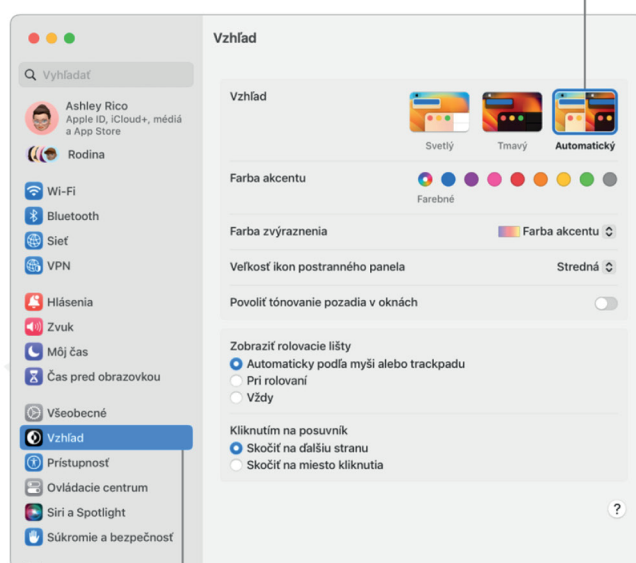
Vzhľad

Vyhľadať

Ashley Rico
Apple ID, iCloud+, médiá a App Store

Rodina

Wi-Fi
Bluetooth
Sieť
VPN

Hlásenia
Zvuk
Môj čas
Čas pred obrazovkou

Všeobecné
Vzhľad
Prístupnosť
Ovládacie centrum
Siri a Spotlight
Súkromie a bezpečnosť

Vzhľad
Svetlý
Tmavý
Automatický

Farba akcentu
Farebné

Farba zvýraznenia
Farba akcentu

Veľkosť ikon postranného panela
Stredná

Povoliť tónovanie pozadia v oknách

Zobraziť rolovacie lišty
Automaticky podľa myši alebo trackpadu
Pri rolovaní
Vždy

Kliknutím na posuvník
Skočiť na ďalšiu stranu
Skočiť na miesto kliknutia

?